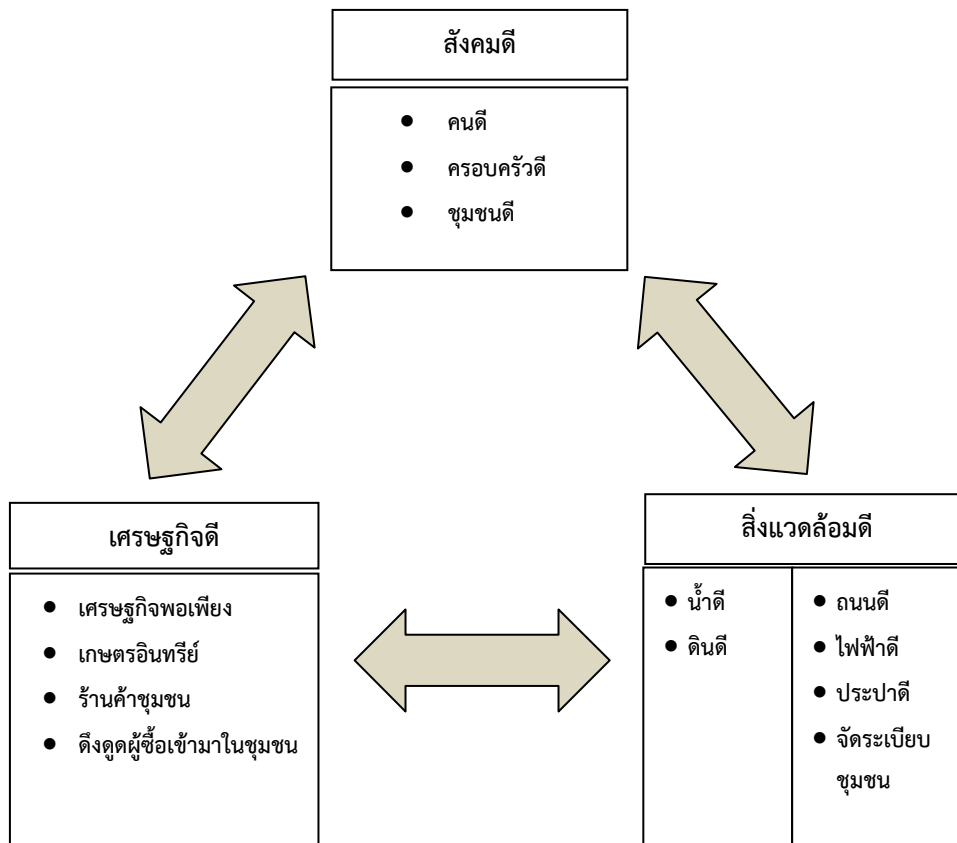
สังคมดี

- คนดี
- ครอบครัวดี
- ชุมชนดี

เศรษฐกิจดี

- เศรษฐกิจพอเพียง
- เกษตรอินทรีย์
- ร้านค้าชุมชน
- ดึงดูดผู้ซื้อเข้ามาในชุมชน

สิ่งแวดล้อมดี

- น้ำดี
- ดินดี

- ถนนดี
- ไฟฟ้าดี
- ประปาดี
- จัดระเบียบชุมชน